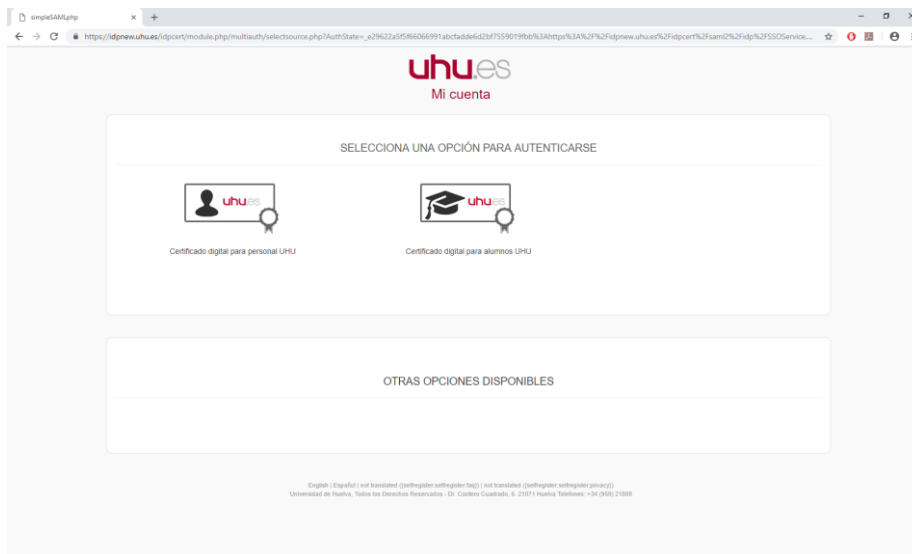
simpleSAMLphp

https://idpnew.uhu.es/idpcert/module.php/multiauth/selectsource.php?AuthState=_e29622a5f5f66066991abcfadde6d2bf7559019fbb%3Ahttps%3A%2F%2Fidpnew.uhu.es%2Fidpcert%2Fsaml2%2Fidp%2FSSOService...

uhu.es
Mi cuenta

SELECCIONA UNA OPCIÓN PARA AUTENTICARSE

uhu.es

Certificado digital para personal UHU

uhu.es

Certificado digital para alumnos UHU

OTRAS OPCIONES DISPONIBLES

English | Español | not translated ({selfregister:selfregister:faq}) | not translated ({selfregister:selfregister:privacy})
Universidad de Huelva, Todos los Derechos Reservados - Dr. Cantero Cuadrado, 6. 21071 Huelva Teléfono: +34 (959) 21800